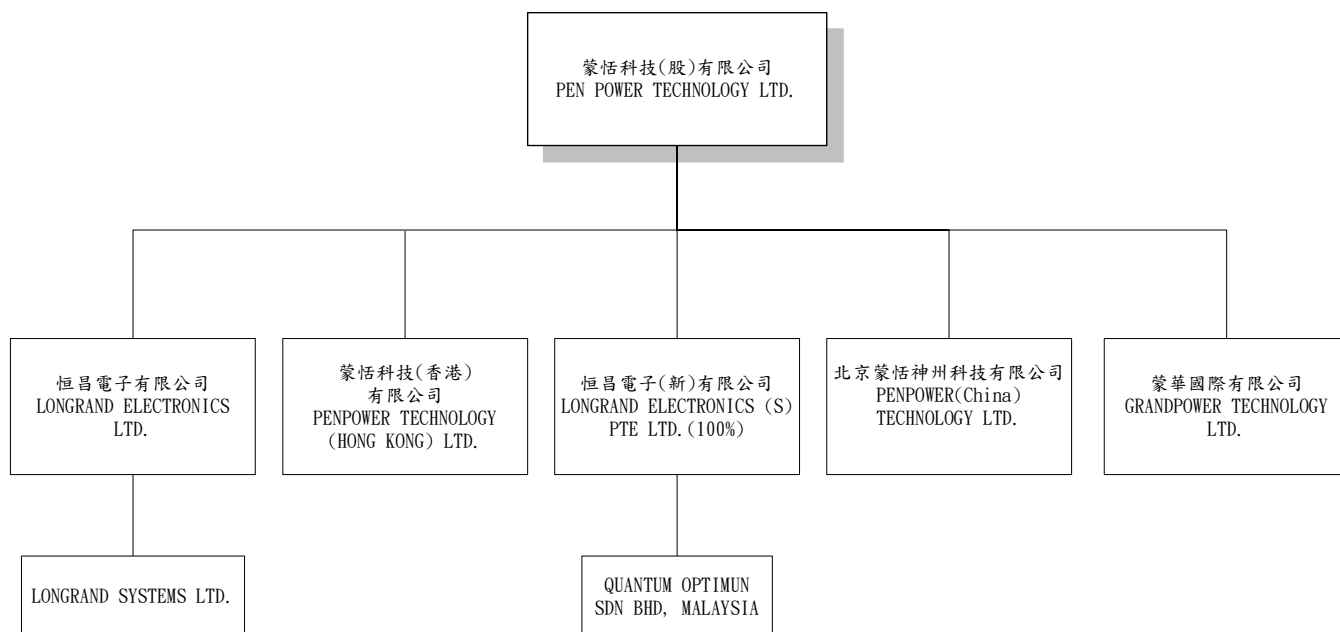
蒙恬科技(股)有限公司
PEN POWER TECHNOLOGY LTD.

恒昌電子有限公司
LONGRAND ELECTRONICS LTD.

蒙恬科技(香港)有限公司
PENPOWER TECHNOLOGY (HONG KONG) LTD.

恒昌電子(新)有限公司
LONGRAND ELECTRONICS (S) PTE LTD.(100%)

北京蒙恬神州科技有限公司
PENPOWER(China) TECHNOLOGY LTD.

蒙華國際有限公司
GRANDPOWER TECHNOLOGY LTD.

LONGRAND SYSTEMS LTD.

QUANTUM OPTIMUN SDN BHD, MALAYSIA